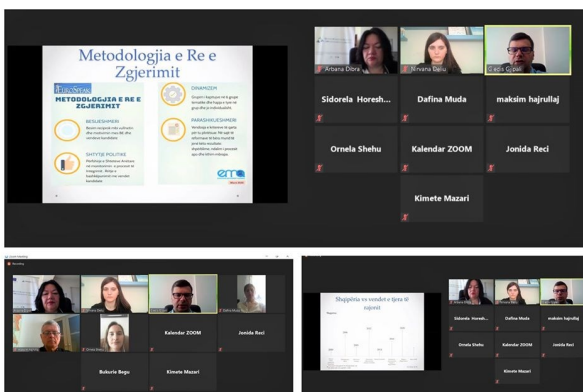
Metodologjia e Re e Zgjerimit

EUROSTAR

METODOLOGJIA E RE E ZGJERIMIT

BESUESHMËRI

SHTYTJE POLITIKE

DINAMIZËM

PARASHIKUESHMËRI

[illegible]

Arbana Dibra

Nirvana Deliu

Gledis Gjipali

Sidorela Horesh...

Dafina Muda

maksim hajrullaj

Ornela Shehu

Kalendar ZOOM

Jonida Reci

Kimete Mazari

Zoom Meeting

Recording

Kalendar ZOOM

Jonida Reci

Bukurie Begu

Kimete Mazari

Shqipëria vs vendet e tjera të rajonit

Sidorela Horesh...

Dafina Muda

maksim hajrullaj

Ornela Shehu

Kalendar ZOOM

Jonida Reci

Kimete Mazari